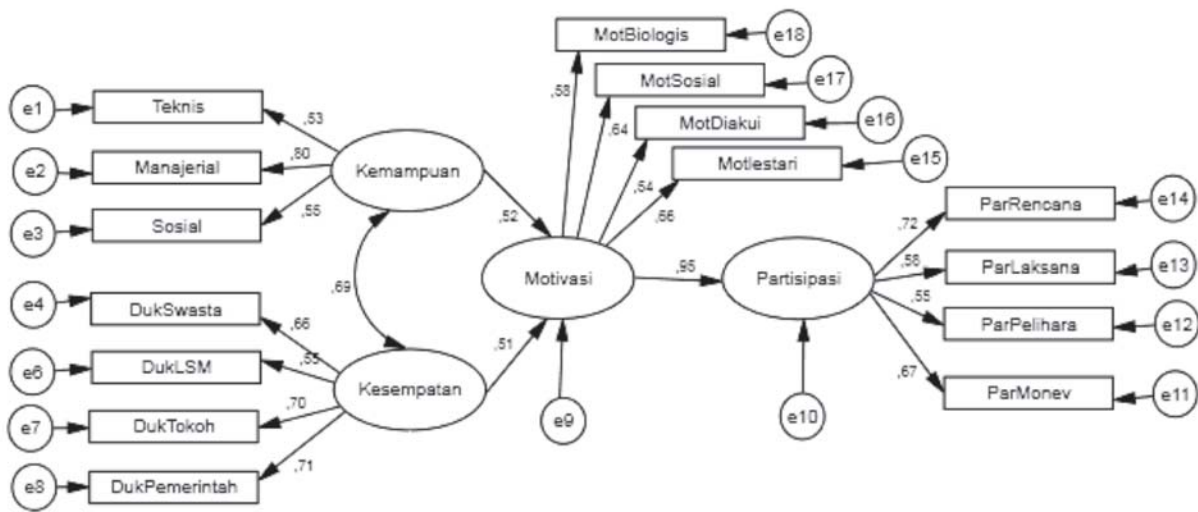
e1 Teknis ,53
e2 Manajerial ,80
e3 Sosial ,55
Kemampuan
,69
e4 DukSwasta ,66
e6 DukLSM ,55
e7 DukTokoh ,70
e8 DukPemerintah ,71
Kesempatan
,52
,51
Motivasi
e9
MotBiologis e18
MotSosial e17
MotDiakui e16
Motlestari e15
,58
,64
,54
,66
,95
Partisipasi
e10
,72 ParRencana e14
,58 ParLaksana e13
,55 ParPelihara e12
,67 ParMonev e11